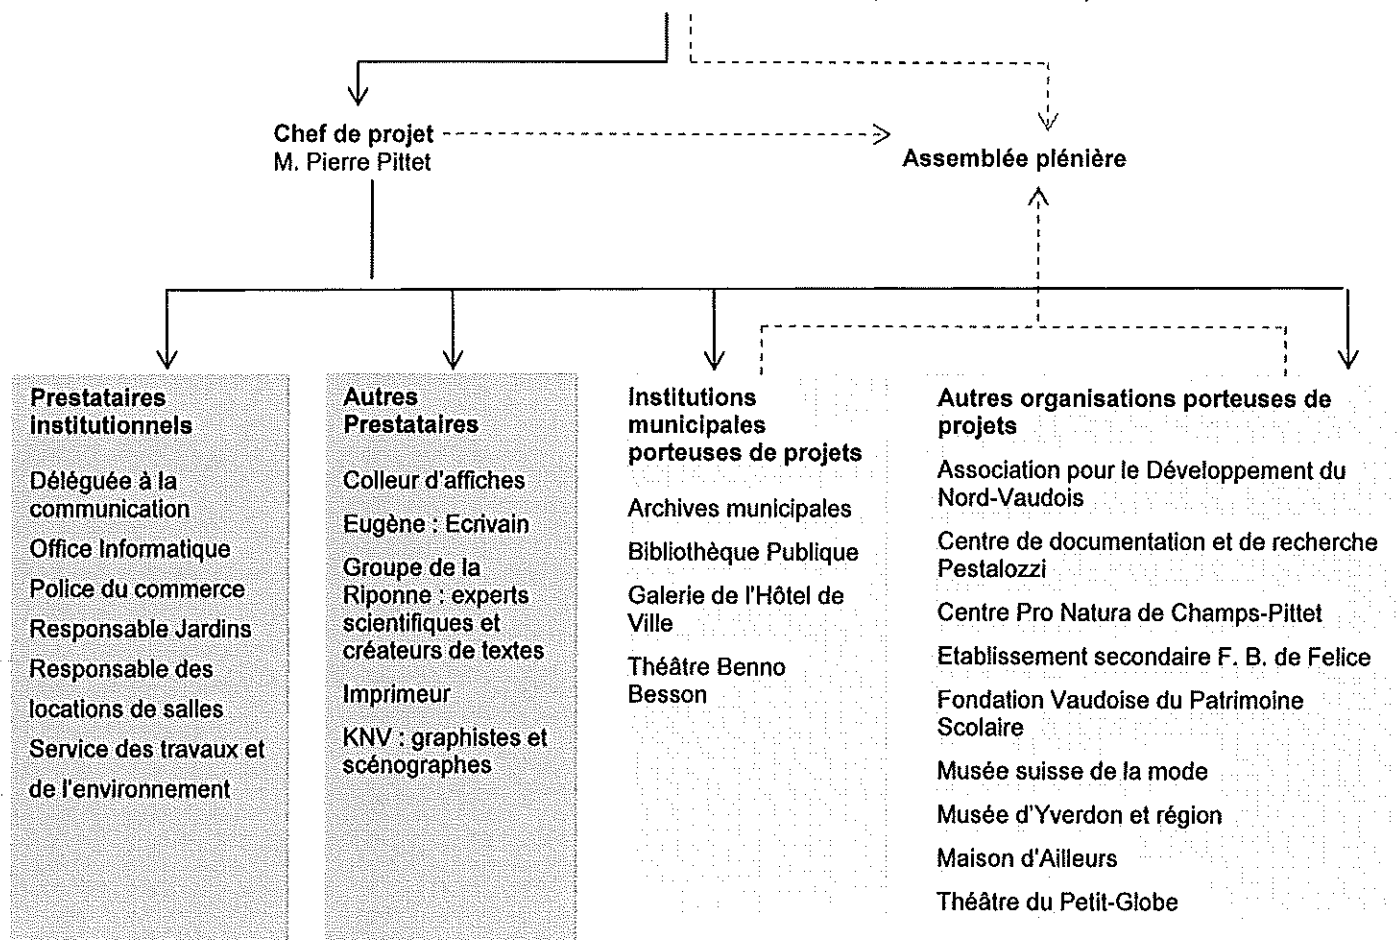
Chef de projet
M. Pierre Pittet

Assemblée plénière

Prestataires Institutionnels

Déléguée à la communication

Office Informatique

Police du commerce

Responsable Jardins

Responsable des locations de salles

Service des travaux et de l'environnement

Autres Prestataires

Colleur d'affiches

Eugène : Ecrivain

Groupe de la Riponne : experts scientifiques et créateurs de textes

Imprimeur

KNV : graphistes et scénographes

Institutions municipales porteuses de projets

Archives municipales

Bibliothèque Publique

Galerie de l'Hôtel de Ville

Théâtre Benno Besson

Autres organisations porteuses de projets

Association pour le Développement du Nord-Vaudois

Centre de documentation et de recherche Pestalozzi

Centre Pro Natura de Champs-Pittet

Etablissement secondaire F. B. de Felice

Fondation Vaudoise du Patrimoine Scolaire

Musée suisse de la mode

Musée d'Yverdon et région

Maison d'Ailleurs

Théâtre du Petit-Globe